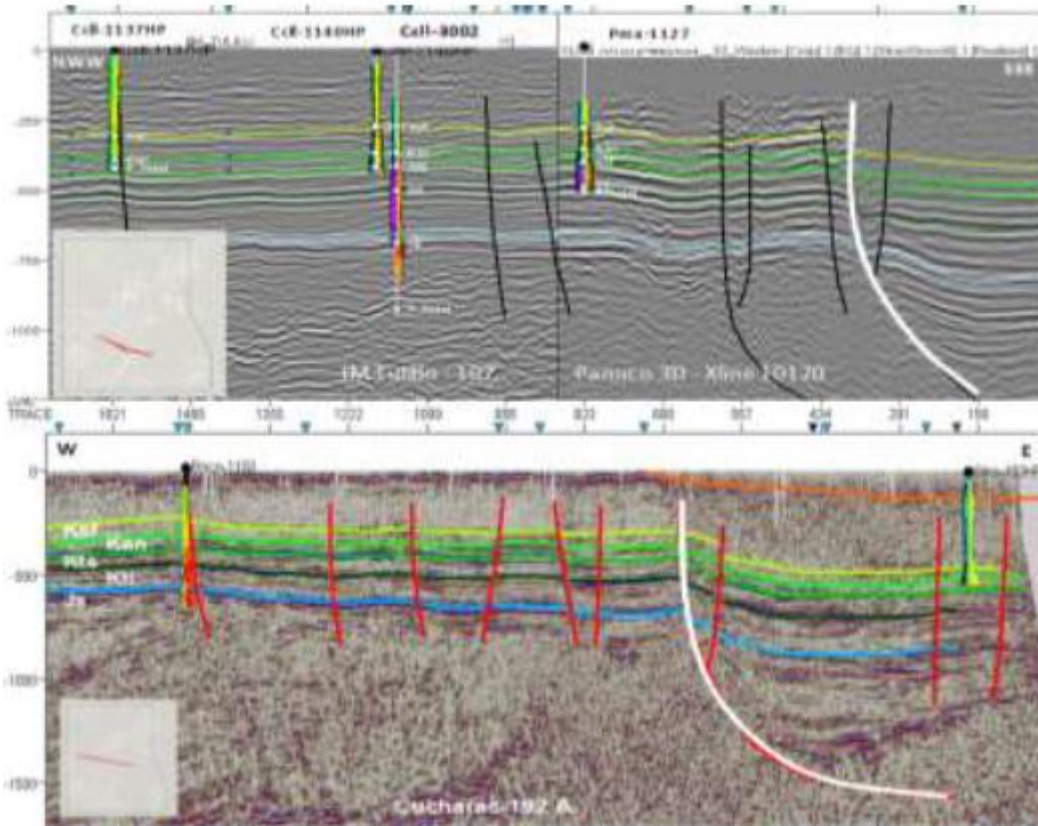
CcR-1137HP
CcR-1140HP
CcII-3002
Pnca-1127
NWW
SSE
0
-250
-500
-750
-1000
IMT-dBo - 107
Panuco 3D - Xline 10120
TRACE
1821
1480
1222
830
434
158
W
E
0
KsF
KsAn
Kta
KsL
Js
-500
-1000
-1500
Cucharas-192 A